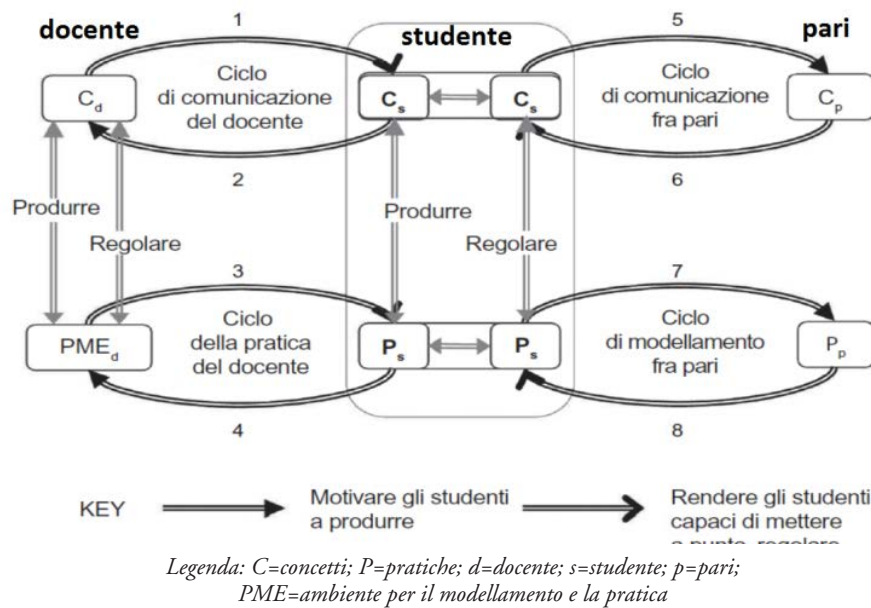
docente

1

studente

5

pari

$C_d$

Ciclo di comunicazione del docente

$C_s$

$C_s$

Ciclo di comunicazione fra pari

$C_p$

2

6

Produrre

Regolare

Produrre

Regolare

3

7

$PME_d$

Ciclo della pratica del docente

$P_s$

$P_s$

Ciclo di modellamento fra pari

$P_p$

4

8

KEY

Motivare gli studenti a produrre

Rendere gli studenti capaci di mettere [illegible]

Legenda: C=concetti; P=pratiche; d=docente; s=studente; p=pari; PME=ambiente per il modellamento e la pratica